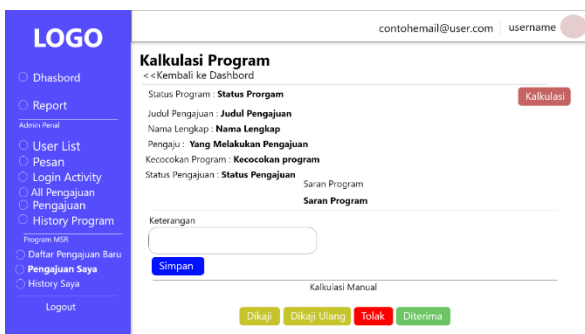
LOGO

Dhasbord

Report

Admin Penal

User List

Pesan

Login Activity

All Pengajuan

Pengajuan

History Program

Program MSR

Daftar Pengajuan Baru

Pengajuan Saya

History Saya

Logout

contohemail@user.com username

Kalkulasi Program

<<Kembali ke Dashbord

Status Program : Status Prorgam

Kalkulasi

Judul Pengajuan : Judul Pengajuan

Nama Lengkap : Nama Lengkap

Pengaju : Yang Melakukan Pengajuan

Kecocokan Program : Kecocokan program

Status Pengajuan : Status Pengajuan

Saran Program

Saran Program

Keterangan

Simpan

Kalkulasi Manual

Dikaji Dikaji Ulang Tolak Diterima